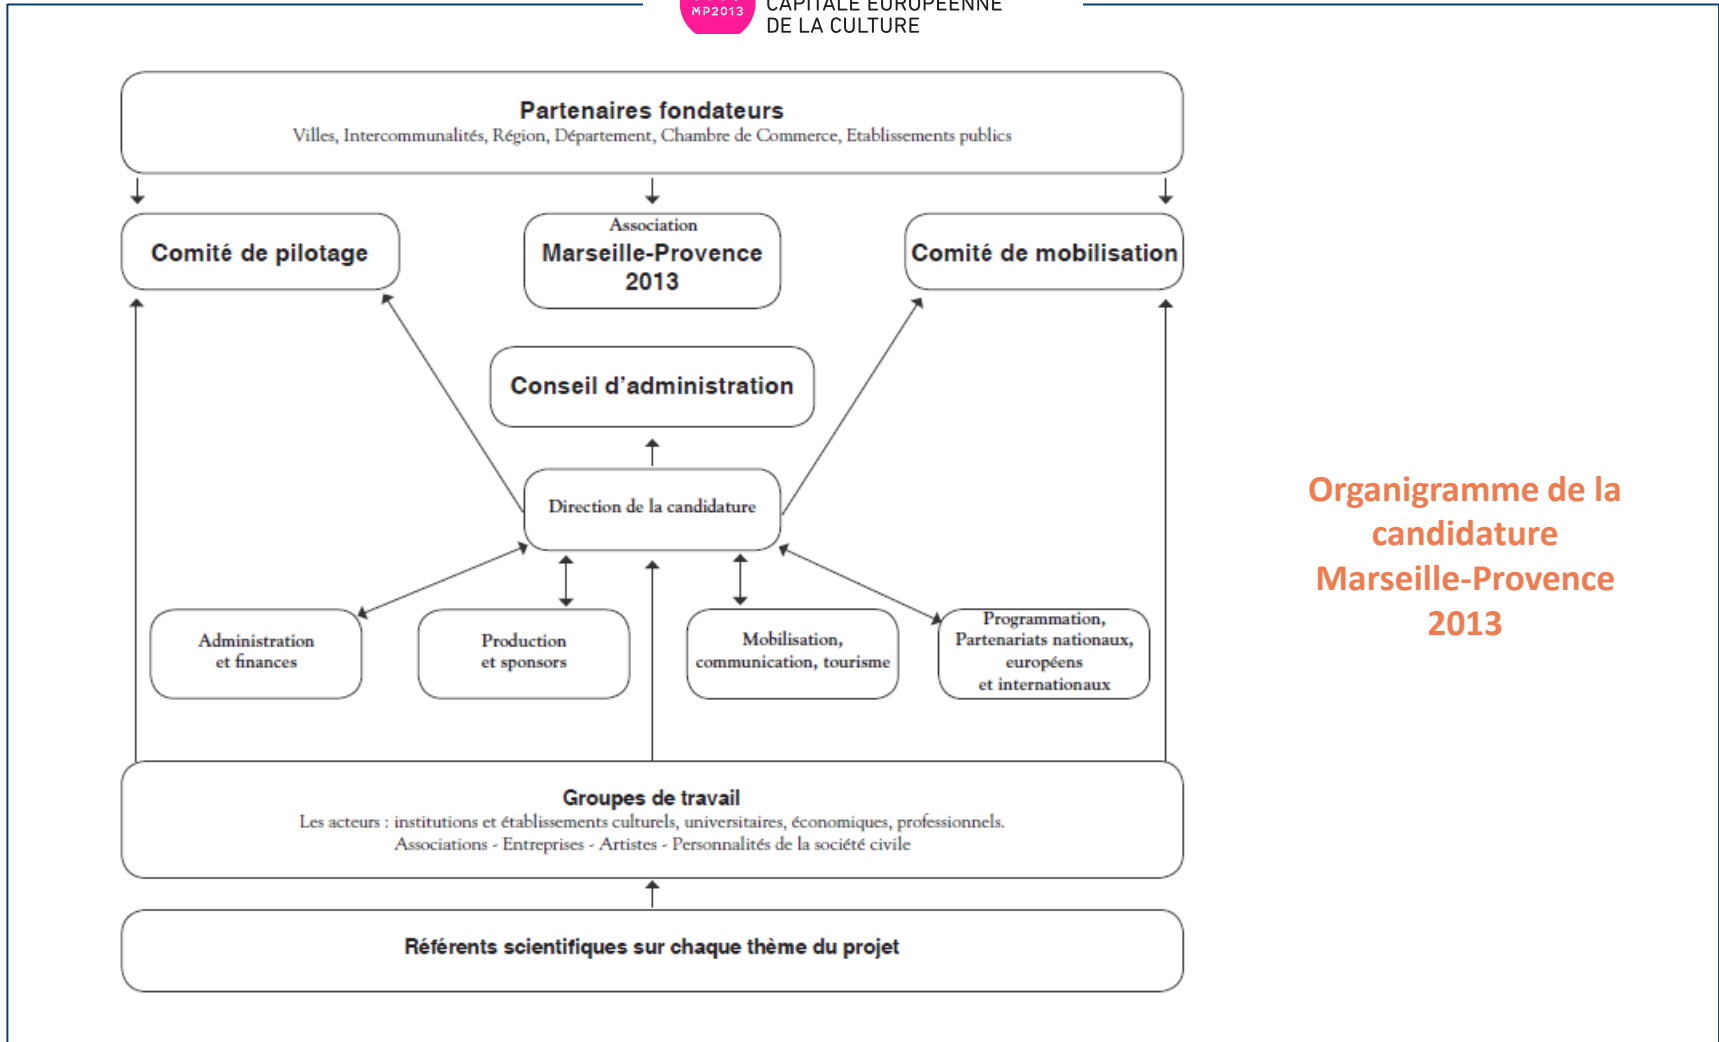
MP2013 CAPITALE EUROPÉENNE DE LA CULTURE

Partenaires fondateurs
Villes, Intercommunalités, Région, Département, Chambre de Commerce, Etablissements publics

Comité de pilotage

Association
Marseille-Provence 2013

Comité de mobilisation

Conseil d'administration

Direction de la candidature

Administration et finances

Production et sponsors

Mobilisation, communication, tourisme

Programmation, Partenariats nationaux, européens et internationaux

Groupes de travail
Les acteurs : institutions et établissements culturels, universitaires, économiques, professionnels.
Associations - Entreprises - Artistes - Personnalités de la société civile

Référents scientifiques sur chaque thème du projet

Organigramme de la candidature Marseille-Provence 2013